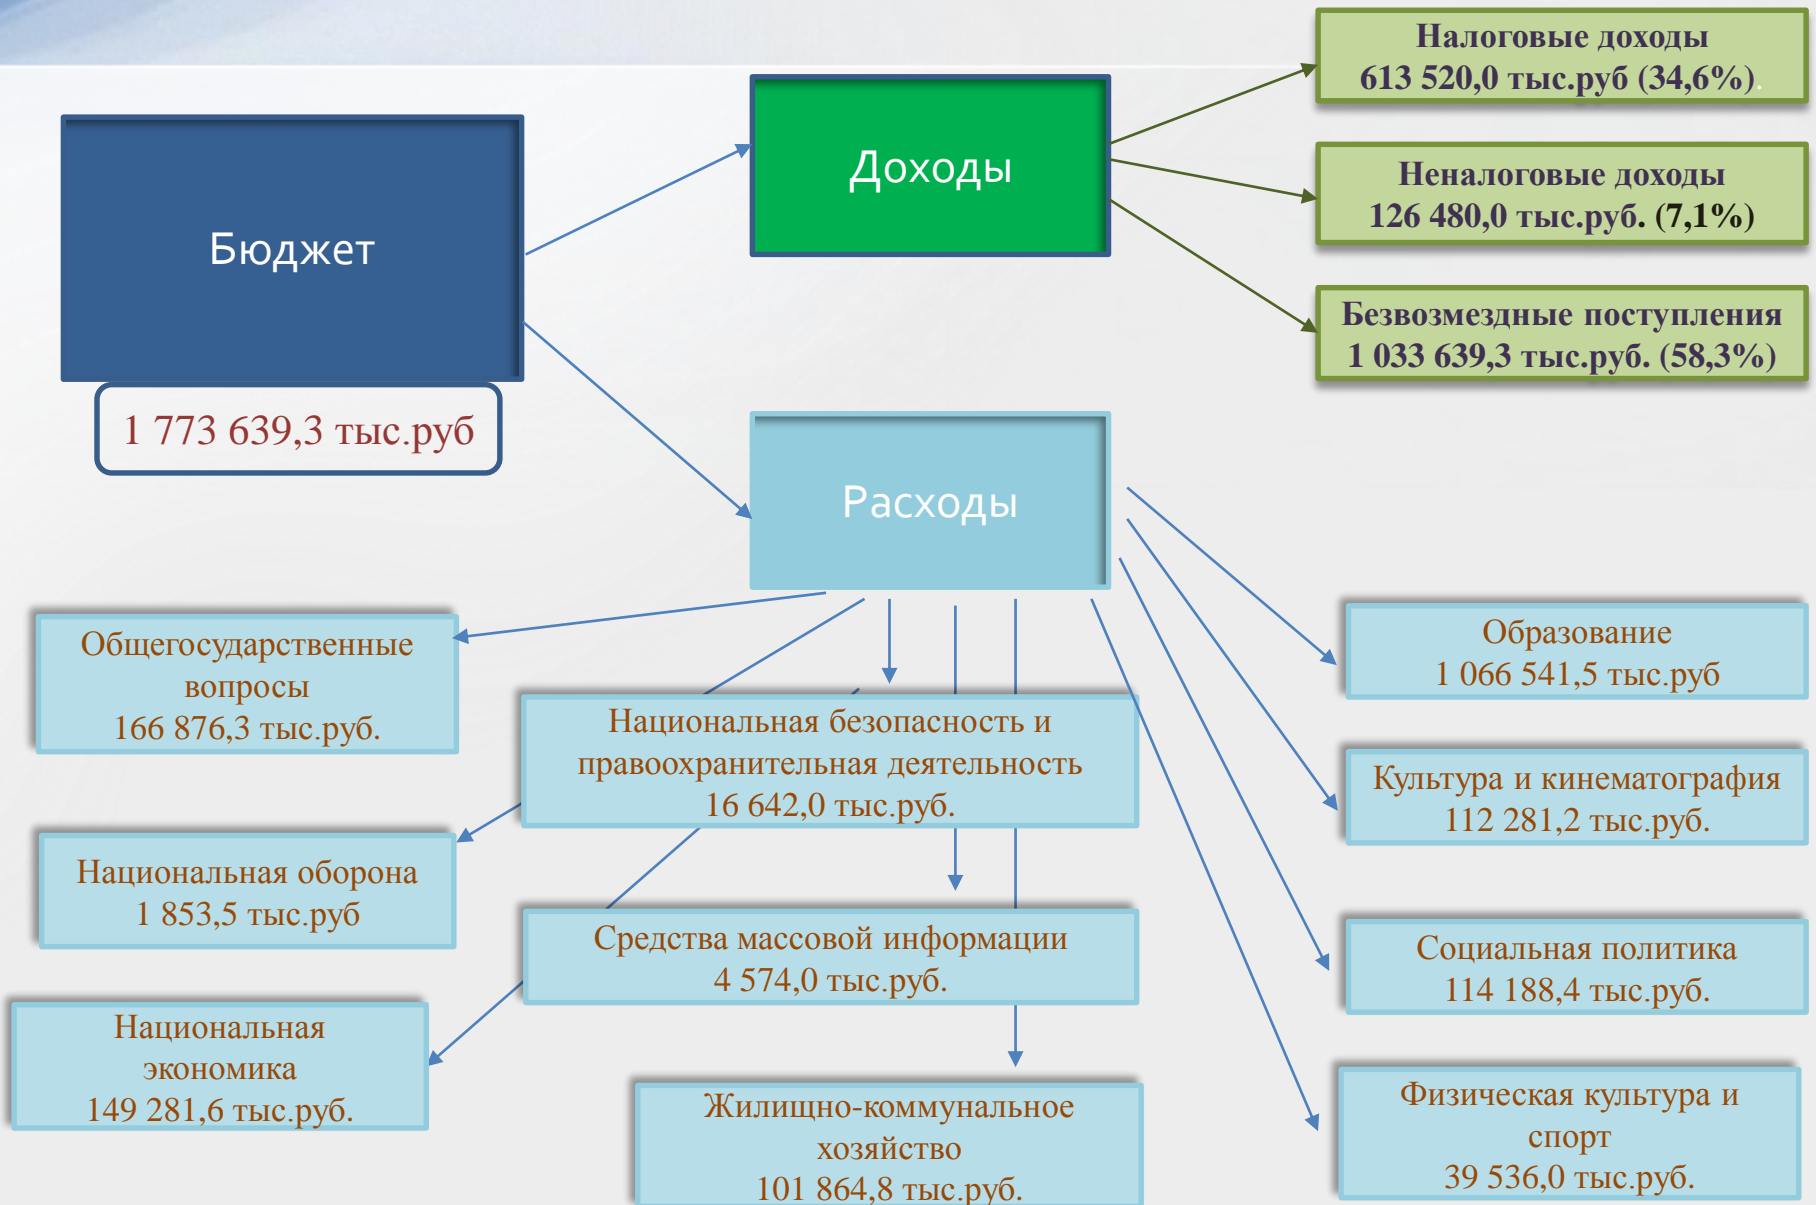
Бюджет

1 773 639,3 тыс.руб

Доходы

Налоговые доходы
613 520,0 тыс.руб (34,6%).

Неналоговые доходы
126 480,0 тыс.руб. (7,1%)

Безвозмездные поступления
1 033 639,3 тыс.руб. (58,3%)

Расходы

Общегосударственные вопросы
166 876,3 тыс.руб.

Национальная безопасность и правоохранительная деятельность
16 642,0 тыс.руб.

Национальная оборона
1 853,5 тыс.руб

Средства массовой информации
4 574,0 тыс.руб.

Национальная экономика
149 281,6 тыс.руб.

Жилищно-коммунальное хозяйство
101 864,8 тыс.руб.

Образование
1 066 541,5 тыс.руб

Культура и кинематография
112 281,2 тыс.руб.

Социальная политика
114 188,4 тыс.руб.

Физическая культура и спорт
39 536,0 тыс.руб.